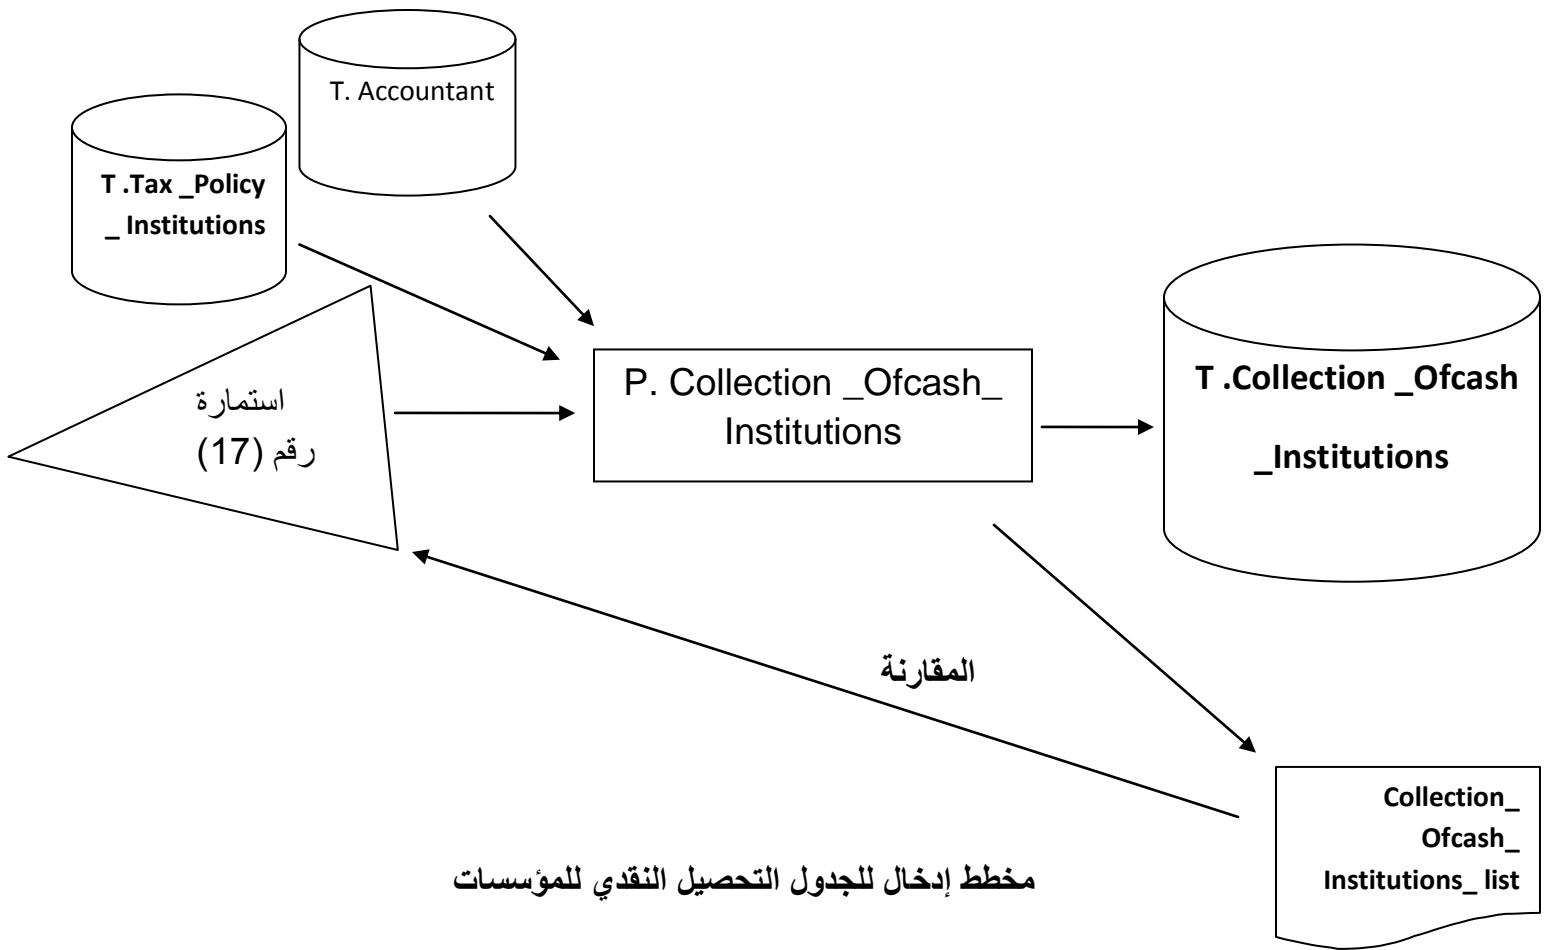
T. Accountant

T .Tax _Policy _ Institutions

استمارة رقم (17)

P. Collection _Ofcash_ Institutions

T .Collection _Ofcash _Institutions

المقارنة

Collection_ Ofcash_ Institutions_ list

مخطط إدخال للجدول التحصيل النقدي للمؤسسات